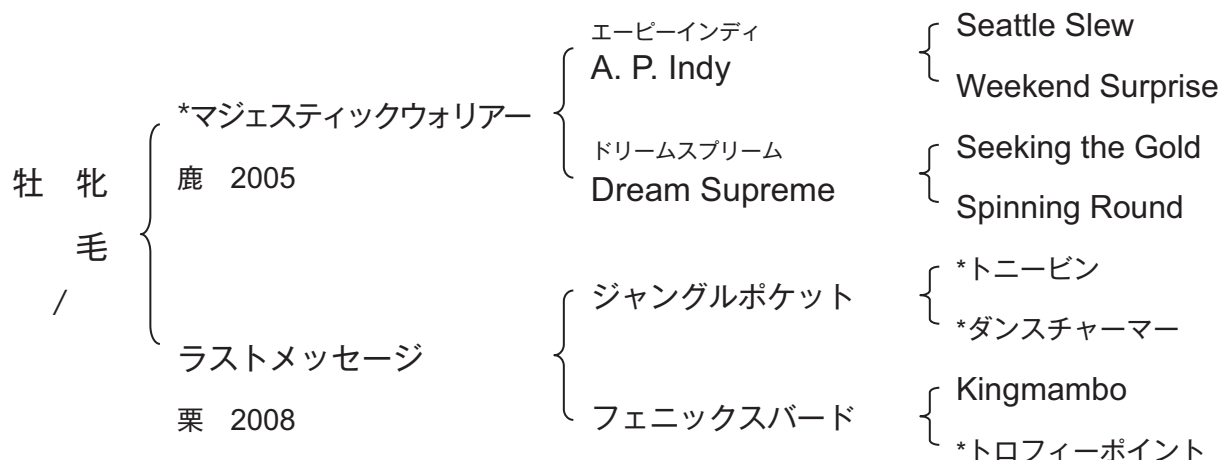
牡 牝
毛
/

*マジェスティックウォリアー
鹿 2005

エーピーインディ
A. P. Indy

Seattle Slew
Weekend Surprise

ドリームスプリーム
Dream Supreme

Seeking the Gold
Spinning Round

ラストメッセージ
栗 2008

ジャングルポケット

*トニービン
*ダンスチャーマー

フェニックスバード

Kingmambo
*トロフィーポイント